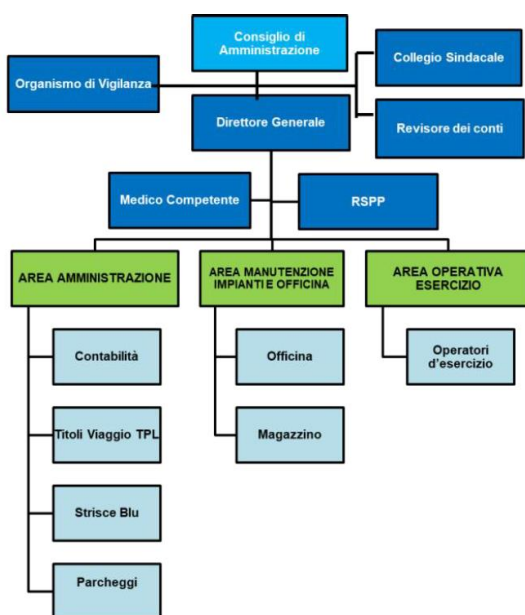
Consiglio di Amministrazione

Organismo di Vigilanza

Collegio Sindacale

Direttore Generale

Revisore dei conti

Medico Competente

RSPP

AREA AMMINISTRAZIONE

AREA MANUTENZIONE IMPIANTI E OFFICINA

AREA OPERATIVA ESERCIZIO

Contabilità

Officina

Operatori d'esercizio

Titoli Viaggio TPL

Magazzino

Strisce Blu

Parcheggi